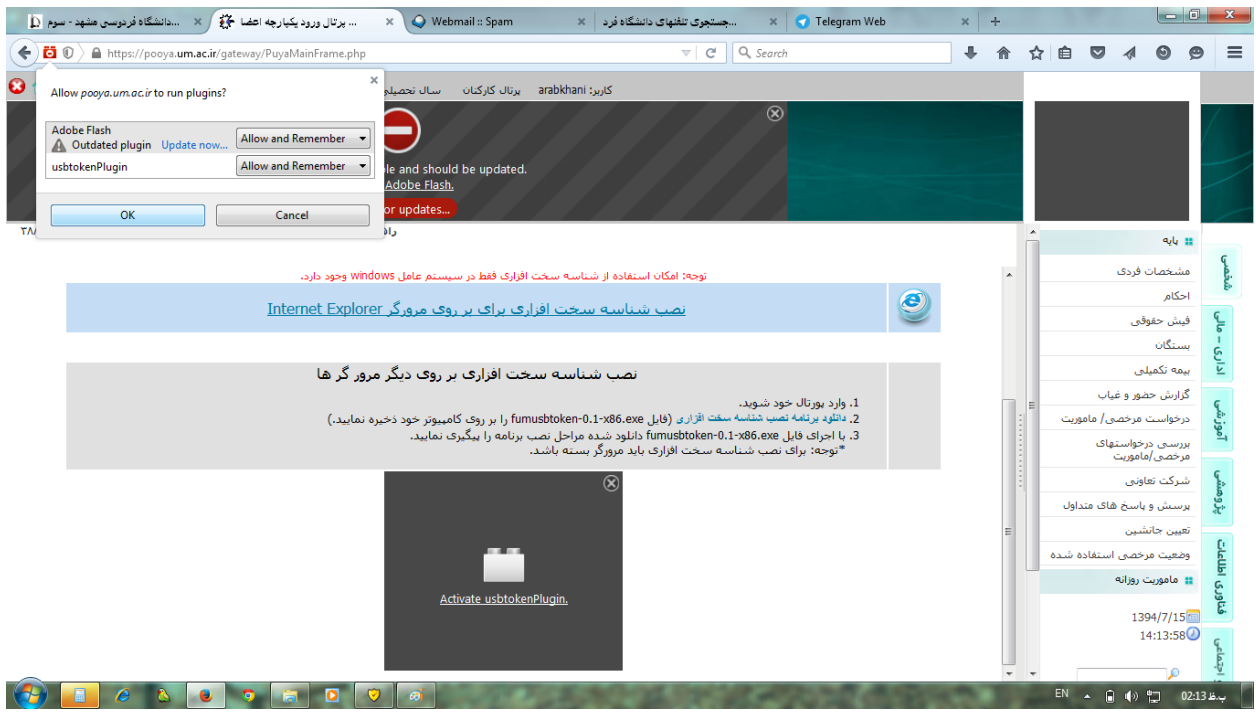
...دانشگاه فردوسی مشهد - سوم ×
... پرتال ورود یکپارچه اعضا ×
Webmail :: Spam ×
...جستجوی تلفنهای دانشگاه فرد ×
Telegram Web ×
+

https://pooya.um.ac.ir/gateway/PuyaMainFrame.php
Search

Allow pooya.um.ac.ir to run plugins?
×

Adobe Flash
Outdated plugin Update now...
Allow and Remember
usbtokenPlugin
Allow and Remember

OK
Cancel

کاربر: arabkhani
پرتال کارکنان
سال تحصیلی

le and should be updated.
Adobe Flash.
or updates...

توجه: امکان استفاده از شناسه سخت افزاری فقط در سیستم عامل windows وجود دارد.

نصب شناسه سخت افزاری برای بر روی مرورگر Internet Explorer

نصب شناسه سخت افزاری بر روی دیگر مرور گر ها

1. وارد پورتال خود شوید.
2. دانلود برنامه نصب شناسه سخت افزاری (فایل fumusbtoken-0.1-x86.exe را بر روی کامپیوتر خود ذخیره نمایید.)
3. با اجرای فایل fumusbtoken-0.1-x86.exe دانلود شده مراحل نصب برنامه را پیگیری نمایید.
*توجه: برای نصب شناسه سخت افزاری باید مرورگر بسته باشد.

Activate usbtokenPlugin.

پایه
مشخصات فردی
احکام
فیش حقوقی
بستگان
بیمه تکمیلی
گزارش حضور و غیاب
درخواست مرخصی/ ماموریت
بررسی درخواستهای مرخصی/ماموریت
شرکت تعاونی
پرسش و پاسخ های متداول
تعیین جانشین
وضعیت مرخصی استفاده شده
ماموریت روزانه

1394/7/15
14:13:58

شخصی
اداری - مالی
آموزشی
پژوهشی
فناوری اطلاعات
اجتماعی

EN
02:13 ب.ظ